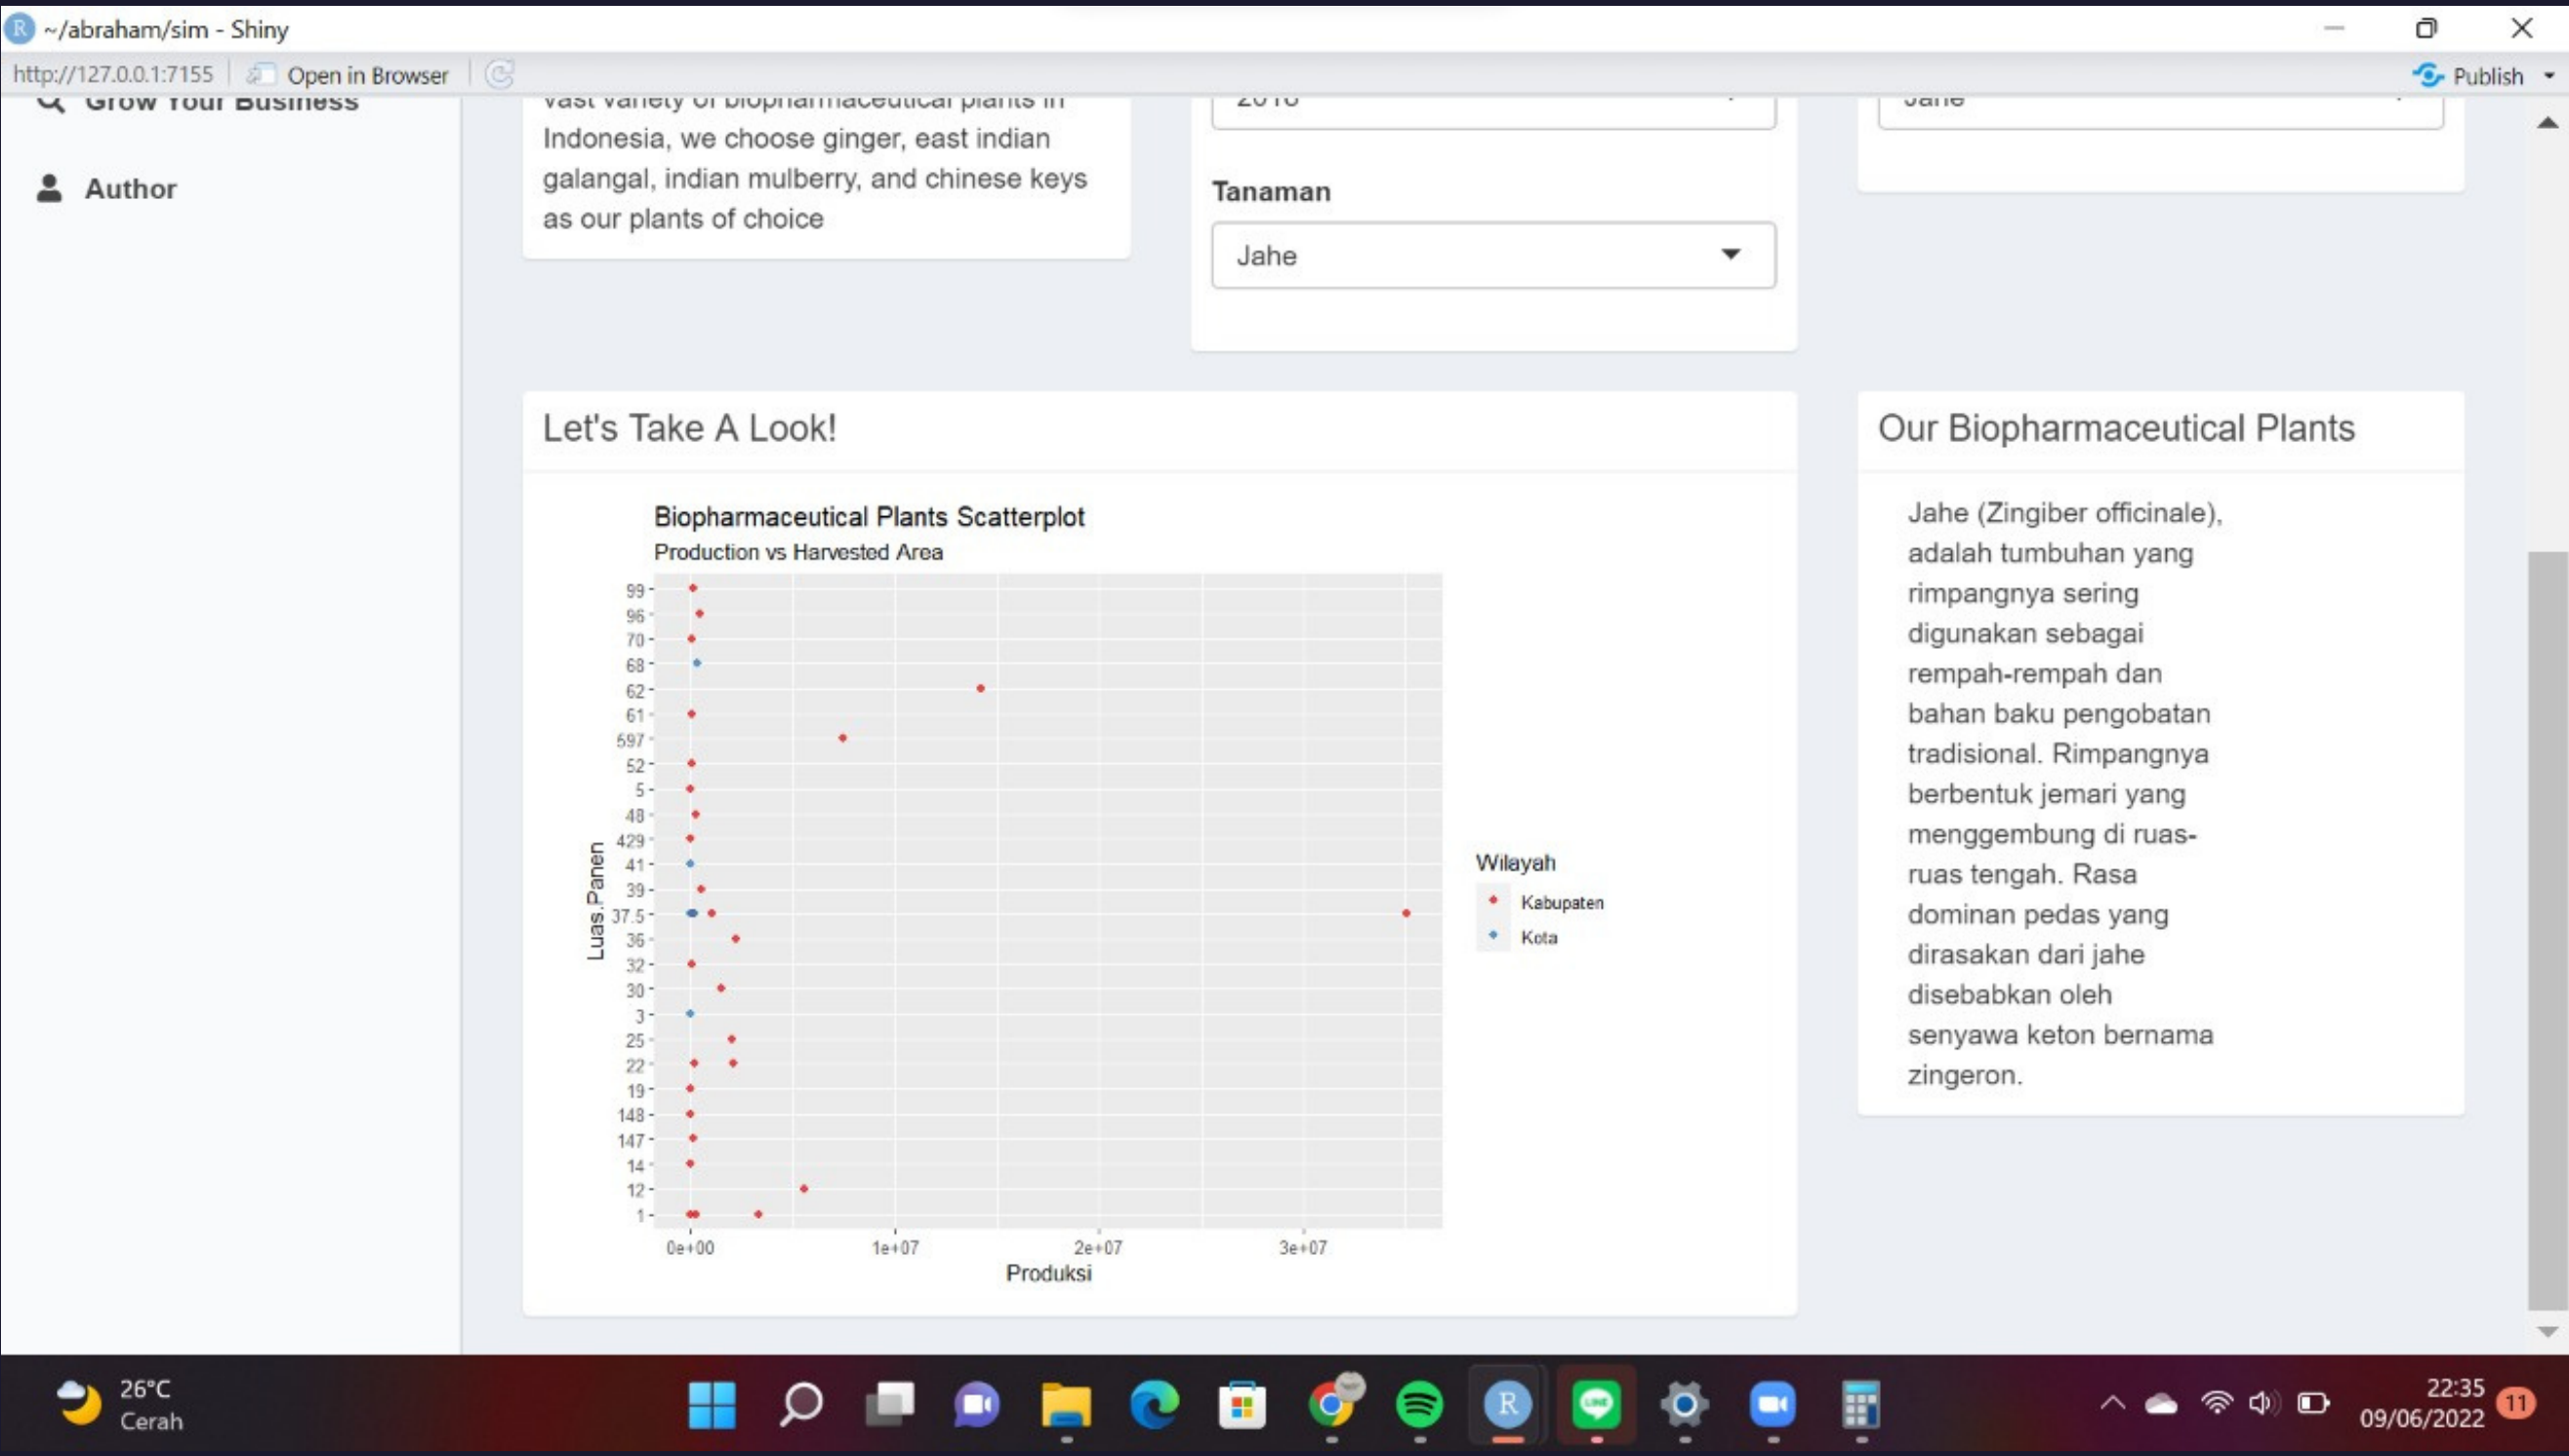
~/abraham/sim - Shiny

http://127.0.0.1:7155 Open in Browser

Publish

Grow Your Business

Author

vast variety of biopharmaceutical plants in Indonesia, we choose ginger, east indian galangal, indian mulberry, and chinese keys as our plants of choice

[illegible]

Tanaman

Jahe

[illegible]

Let's Take A Look!

Biopharmaceutical Plants Scatterplot

Production vs Harvested Area

Luas.Panen

99
96
70
68
62
61
597
52
5
48
429
41
39
37.5
36
32
30
3
25
22
19
148
147
14
12
1

0e+00 1e+07 2e+07 3e+07

Produksi

Wilayah

Kabupaten

Kota

Our Biopharmaceutical Plants

Jahe (Zingiber officinale), adalah tumbuhan yang rimpangnya sering digunakan sebagai rempah-rempah dan bahan baku pengobatan tradisional. Rimpangnya berbentuk jemari yang menggembung di ruas-ruas tengah. Rasa dominan pedas yang dirasakan dari jahe disebabkan oleh senyawa keton bernama zingeron.

26°C
Cerah

22:35
09/06/2022
11